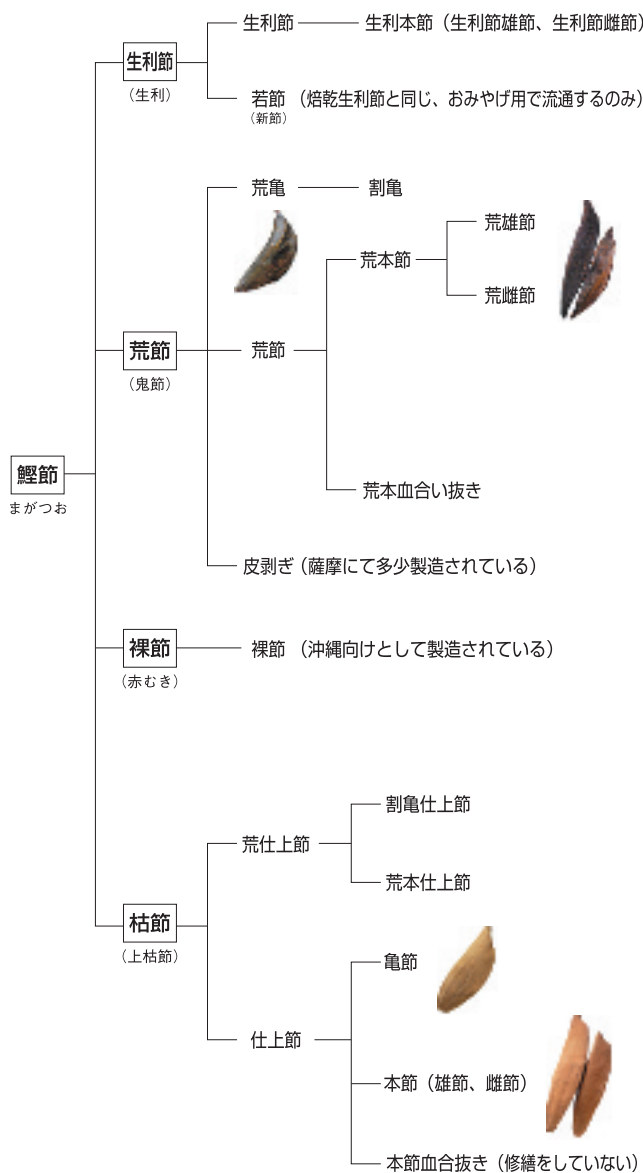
鰹節
まがつお

生利節
（生利）

生利節 ― 生利本節（生利節雄節、生利節雌節）

若節（焙乾生利節と同じ、おみやげ用で流通するのみ）
（新節）

荒節
（鬼節）

荒亀 ― 割亀

荒節

荒本節 ― 荒雄節

荒雌節

荒本血合い抜き

皮剥ぎ（薩摩にて多少製造されている）

裸節
（赤むき）

裸節（沖縄向けとして製造されている）

枯節
（上枯節）

荒仕上節

割亀仕上節

荒本仕上節

仕上節

亀節

本節（雄節、雌節）

本節血合抜き（修繕をしていない）